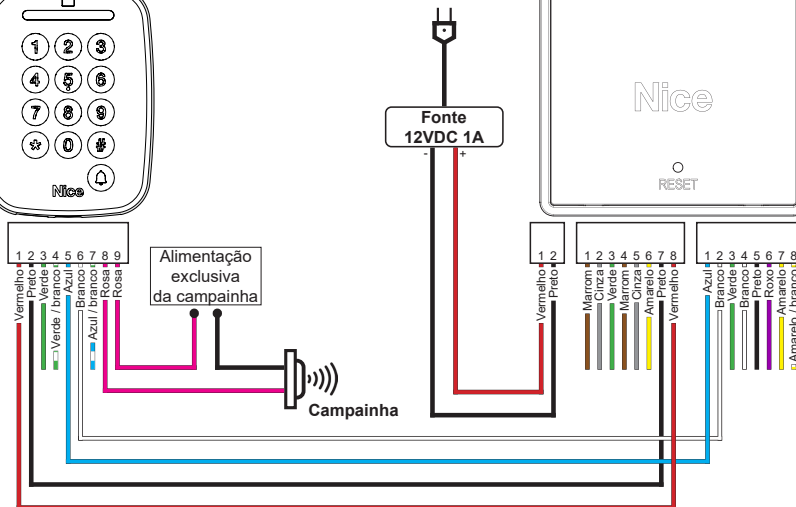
1 2 3
4 5 6
7 8 9
* 0 #
Nice

Fonte
12VDC 1A
- +

Nice
RESET

1 2 3 4 5 6 7 8 9
Vermelho
Preto
Verde
Verde / branco
Azul
Branco
Azul / branco
Rosa
Rosa

Alimentação exclusiva da campainha

Campainha

1 2
Vermelho
Preto

1 2 3 4 5 6 7 8
Marrom
Cinza
Verde
Marrom
Cinza
Amarelo
Preto
Vermelho

1 2 3 4 5 6 7 8
Azul
Branco
Verde
Branco
Preto
Roxo
Amarelo
Amarelo / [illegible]